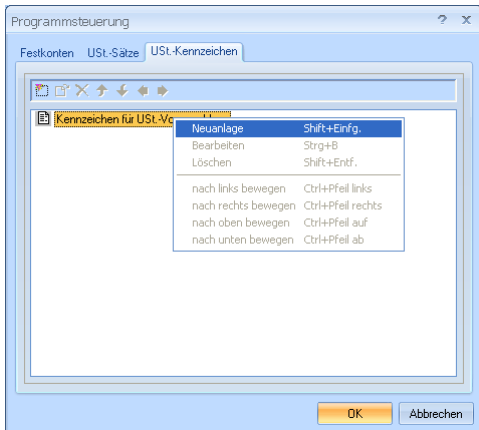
Programmsteuerung

? X

Festkonten USt.-Sätze USt.-Kennzeichen

Kennzeichen für USt.-Vo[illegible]

| | |
|---|---|
| Neuanlage | Shift+Einfg. |
| Bearbeiten | Strg+B |
| Löschen | Shift+Entf. |
| nach links bewegen | Ctrl+Pfeil links |
| nach rechts bewegen | Ctrl+Pfeil rechts |
| nach oben bewegen | Ctrl+Pfeil auf |
| nach unten bewegen | Ctrl+Pfeil ab |

OK Abbrechen